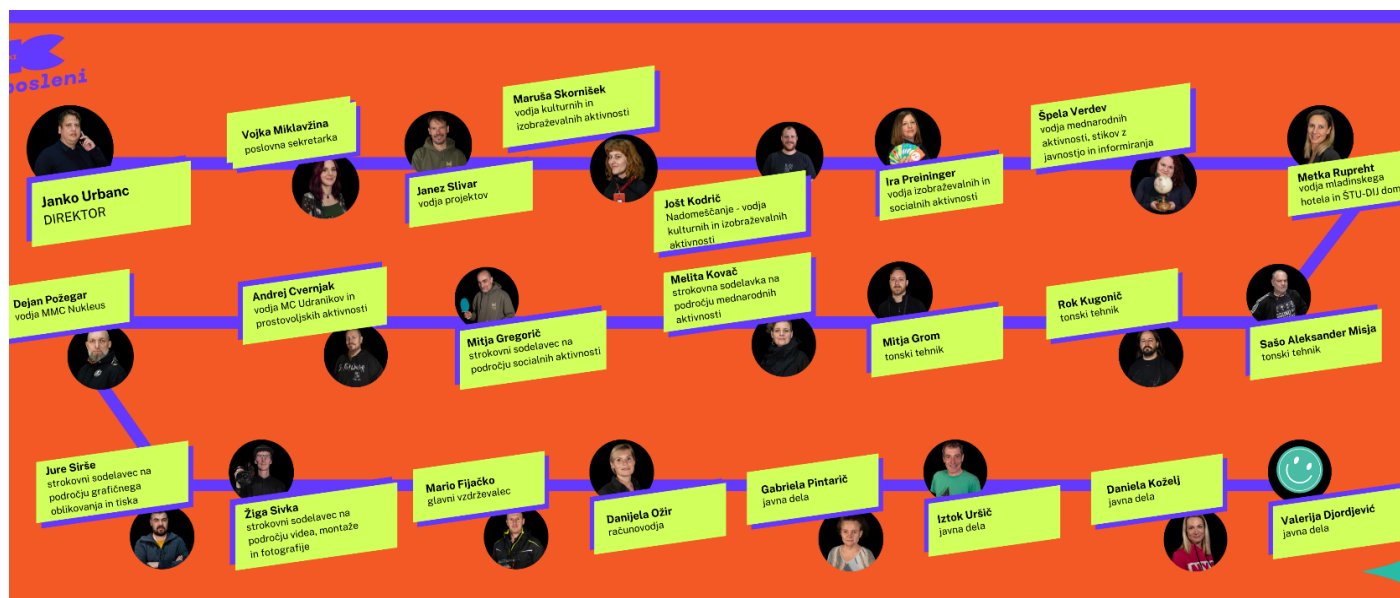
posleni

Janko Urbanc
DIREKTOR

Vojka Miklavžina
poslovna sekretarka

Janez Slivar
vodja projektov

Maruša Skornišek
vodja kulturnih in izobraževalnih aktivnosti

Jošt Kodrič
Nadomeščanje - vodja kulturnih in izobraževalnih aktivnosti

Ira Preininger
vodja izobraževalnih in socialnih aktivnosti

Špela Verdev
vodja mednarodnih aktivnosti, stikov z javnostjo in informiranja

Metka Ruprecht
vodja mladinskega hotela in ŠTU-DIJ dom

Dejan Požegar
vodja MMC Nukleus

Andrej Cvernjak
vodja MC Udrarnikov in prostovoljskih aktivnosti

Mitja Gregorič
strokovni sodelavec na področju socialnih aktivnosti

Melita Kovač
strokovna sodelavka na področju mednarodnih aktivnosti

Mitja Grom
tonski tehnik

Rok Kugonič
tonski tehnik

Sašo Aleksander Misja
tonski tehnik

Jure Sirše
strokovni sodelavec na področju grafičnega oblikovanja in tiska

Žiga Sivka
strokovni sodelavec na področju videa, montaže in fotografije

Mario Fijačko
glavni vzdrževalec

Danijela Ožir
računovodja

Gabriela Pintarič
javna dela

Iztok Uršič
javna dela

Daniela Koželj
javna dela

Valerija Djordjević
javna dela